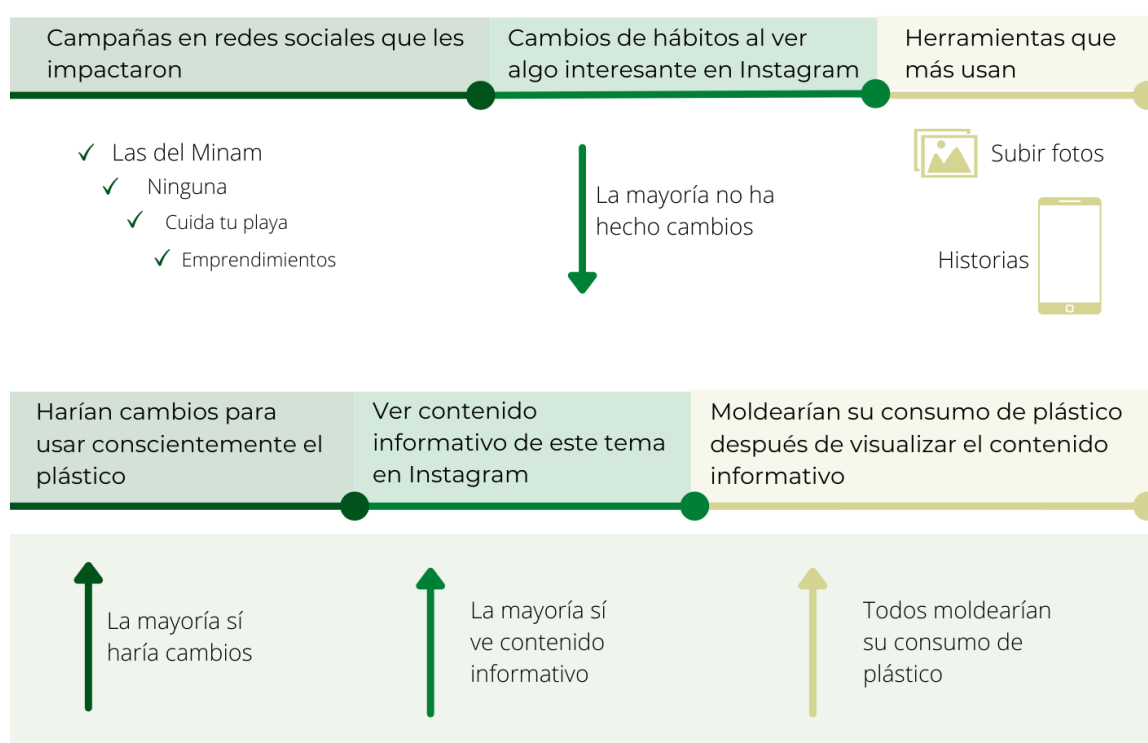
Campañas en redes sociales que les impactaron

Cambios de hábitos al ver algo interesante en Instagram

Herramientas que más usan

✓ Las del Minam
✓ Ninguna
✓ Cuida tu playa
✓ Emprendimientos

La mayoría no ha hecho cambios

Subir fotos

Historias

Harían cambios para usar conscientemente el plástico

Ver contenido informativo de este tema en Instagram

Moldearían su consumo de plástico después de visualizar el contenido informativo

La mayoría sí haría cambios

La mayoría sí ve contenido informativo

Todos moldearían su consumo de plástico